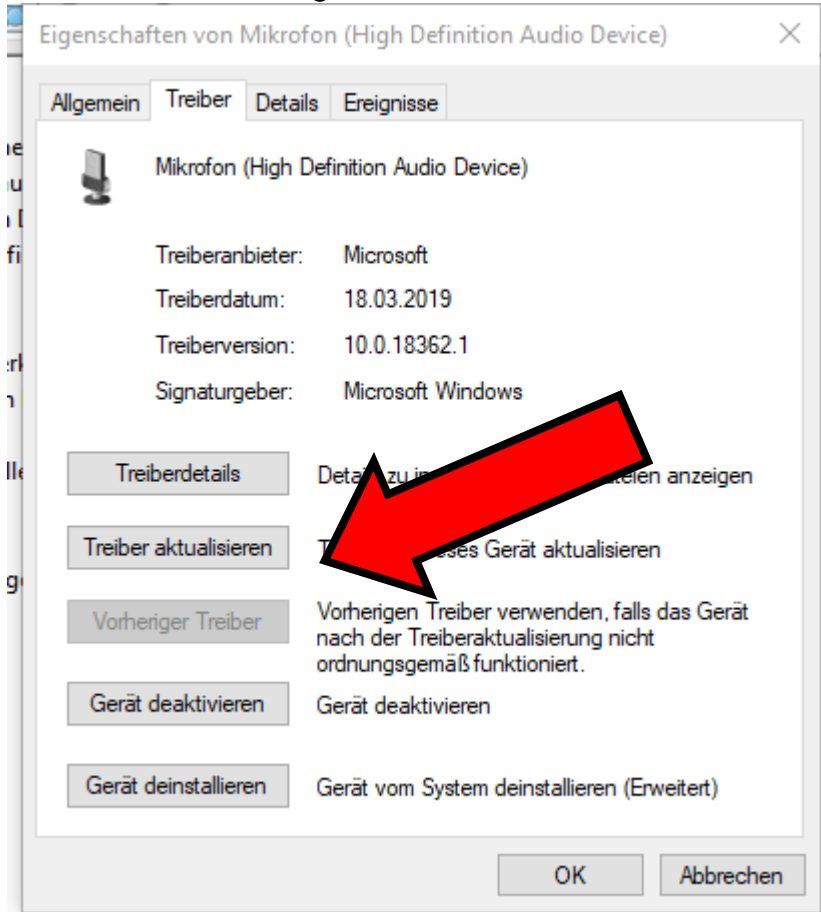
Eigenschaften von Mikrofon (High Definition Audio Device)

Allgemein Treiber Details Ereignisse

Mikrofon (High Definition Audio Device)

Treiberanbieter: Microsoft
Treiberdatum: 18.03.2019
Treiberversion: 10.0.18362.1
Signaturgeber: Microsoft Windows

Treiberdetails
Deta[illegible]zu i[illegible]teien anzeigen

Treiber aktualisieren
T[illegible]ses Gerät aktualisieren

Vorheriger Treiber
Vorherigen Treiber verwenden, falls das Gerät nach der Treiberaktualisierung nicht ordnungsgemäß funktioniert.

Gerät deaktivieren
Gerät deaktivieren

Gerät deinstallieren
Gerät vom System deinstallieren (Erweitert)

OK Abbrechen